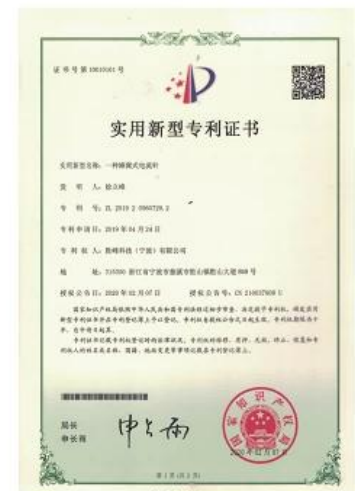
证书号第10610161号

实用新型专利证书

实用新型名称：一种磁吸式电扇叶

发 明 人：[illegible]

专 利 号：ZL 2019 2 0984729.2

专利申请日：2019年06月24日

专 利 权 人：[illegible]科技（宁波）有限公司

地 址：315300 浙江省宁波市慈溪市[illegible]

授权公告日：2020年02月07日　　授权公告号：CN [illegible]

国家知识产权局依照中华人民共和国专利法经过初步审查，决定授予专利权，颁发实用新型专利证书并在专利登记簿上予以登记。专利权自授权公告之日起生效。专利权期限为十年，自申请日起算。

专利证书记载专利权登记时的法律状况。专利权的转移、质押、无效、终止、恢复和专利权人的姓名或名称、国籍、地址变更等事项记载在专利登记簿上。

局长
申长雨

申长雨

第1页（共1页）